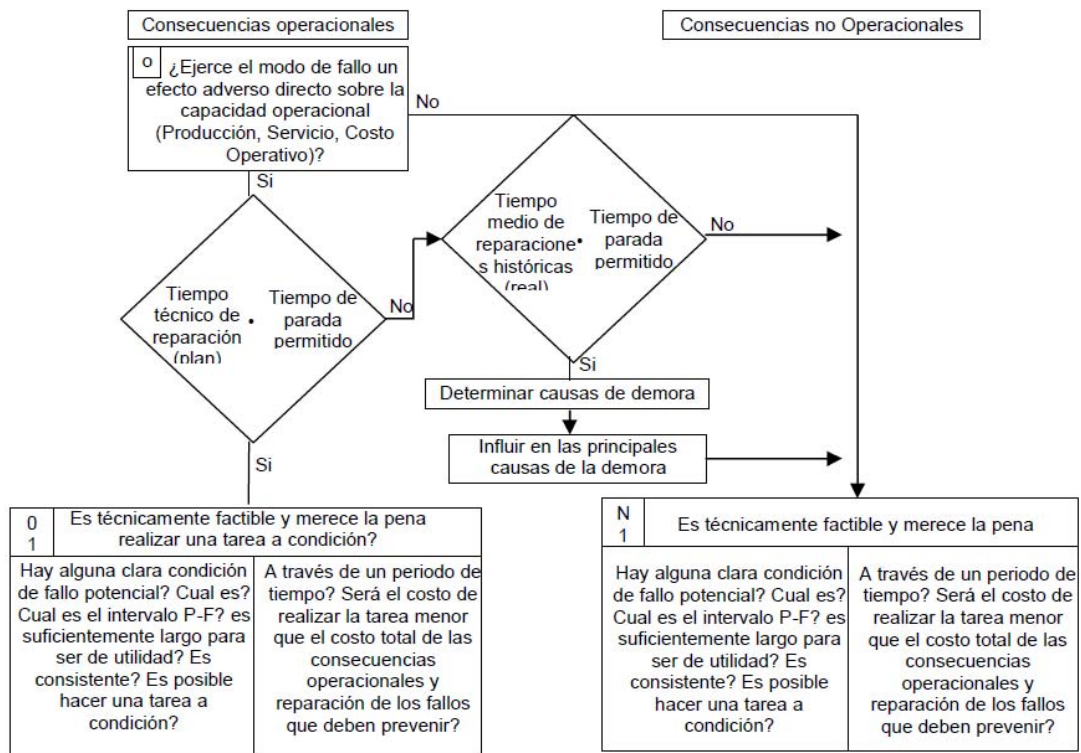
Consecuencias operacionales

Consecuencias no Operacionales

O ¿Ejerce el modo de fallo un efecto adverso directo sobre la capacidad operacional (Producción, Servicio, Costo Operativo)?

No

Si

Tiempo técnico de reparación (plan) • Tiempo de parada permitido

No

Tiempo medio de reparaciones históricas (real) • Tiempo de parada permitido

No

Si

Determinar causas de demora

Influir en las principales causas de la demora

Si

| 0 1 | Es técnicamente factible y merece la pena realizar una tarea a condición? |
|---|---|
| Hay alguna clara condición de fallo potencial? Cual es? Cual es el intervalo P-F? es suficientemente largo para ser de utilidad? Es consistente? Es posible hacer una tarea a condición? | A través de un periodo de tiempo? Será el costo de realizar la tarea menor que el costo total de las consecuencias operacionales y reparación de los fallos que deben prevenir? |

| N 1 | Es técnicamente factible y merece la pena |
|---|---|
| Hay alguna clara condición de fallo potencial? Cual es? Cual es el intervalo P-F? es suficientemente largo para ser de utilidad? Es consistente? Es posible hacer una tarea a condición? | A través de un periodo de tiempo? Será el costo de realizar la tarea menor que el costo total de las consecuencias operacionales y reparación de los fallos que deben prevenir? |